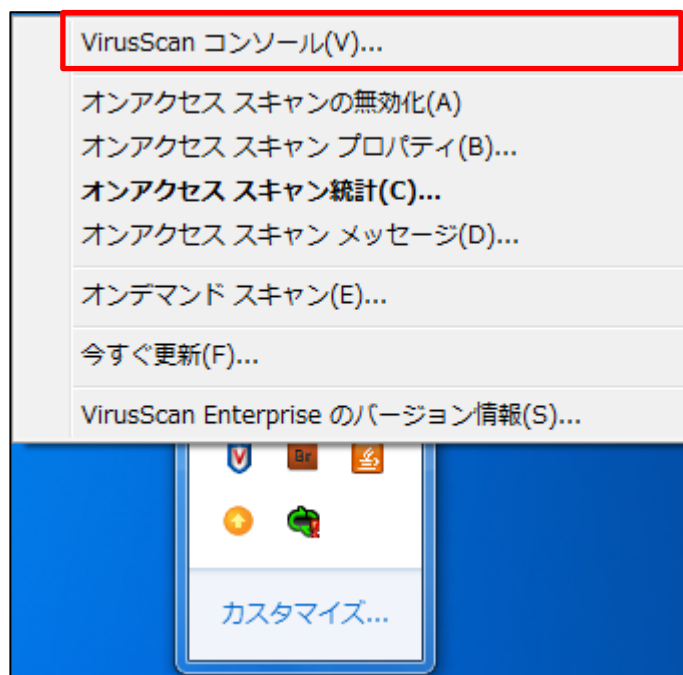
VirusScan コンソール(V)...

オンアクセス スキャンの無効化(A)
オンアクセス スキャン プロパティ(B)...
**オンアクセス スキャン統計(C)...**
オンアクセス スキャン メッセージ(D)...

オンデマンド スキャン(E)...

今すぐ更新(F)...

VirusScan Enterprise のバージョン情報(S)...

Br

カスタマイズ...